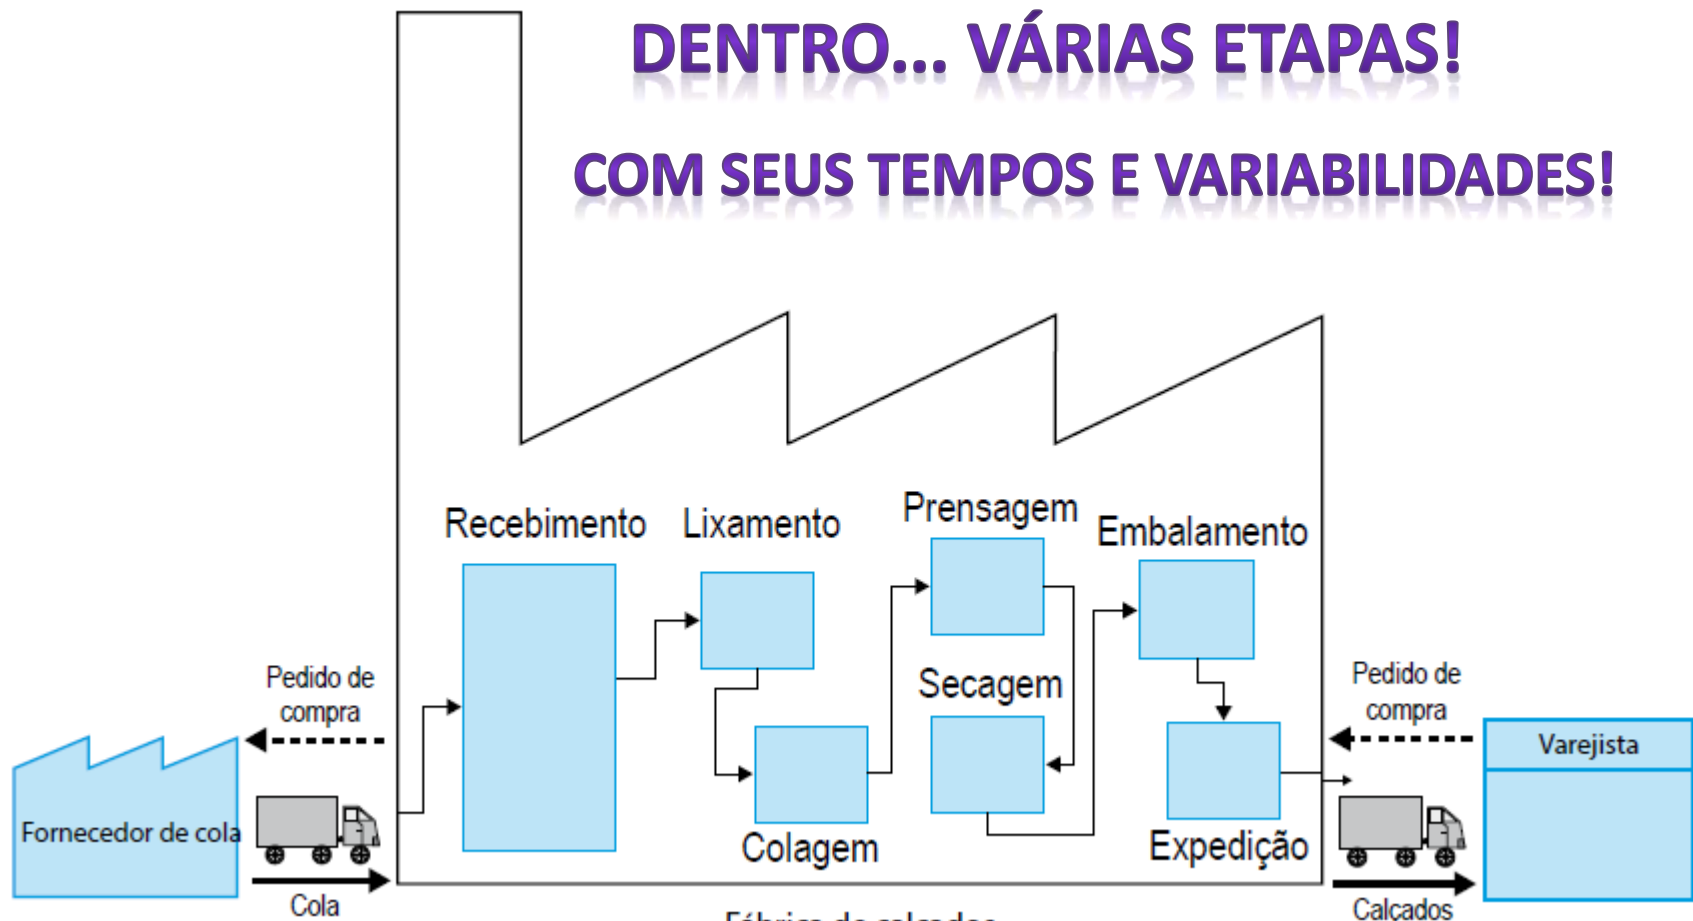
DENTRO... VÁRIAS ETAPAS!

COM SEUS TEMPOS E VARIABILIDADES!

Recebimento

Lixamento

Prensagem

Embalamento

Secagem

Colagem

Expedição

Pedido de compra

Fornecedor de cola

Cola

Pedido de compra

Varejista

Calçados

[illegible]